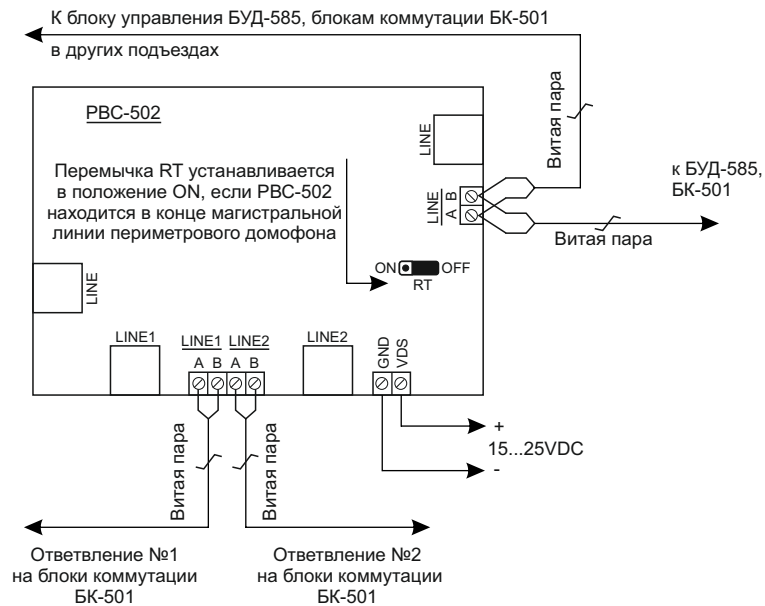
К блоку управления БУД-585, блокам коммутации БК-501
в других подъездах

РВС-502

LINE

Витая пара

Перемычка RT устанавливается в положение ON, если РВС-502 находится в конце магистральной линии периметрового домофона

LINE
A B

к БУД-585,
БК-501

Витая пара

ON OFF
RT

LINE

LINE1

LINE1 LINE2
A B A B

LINE2

GND VDS

+
15...25VDC
-

Витая пара

Витая пара

Ответвление №1
на блоки коммутации
БК-501

Ответвление №2
на блоки коммутации
БК-501